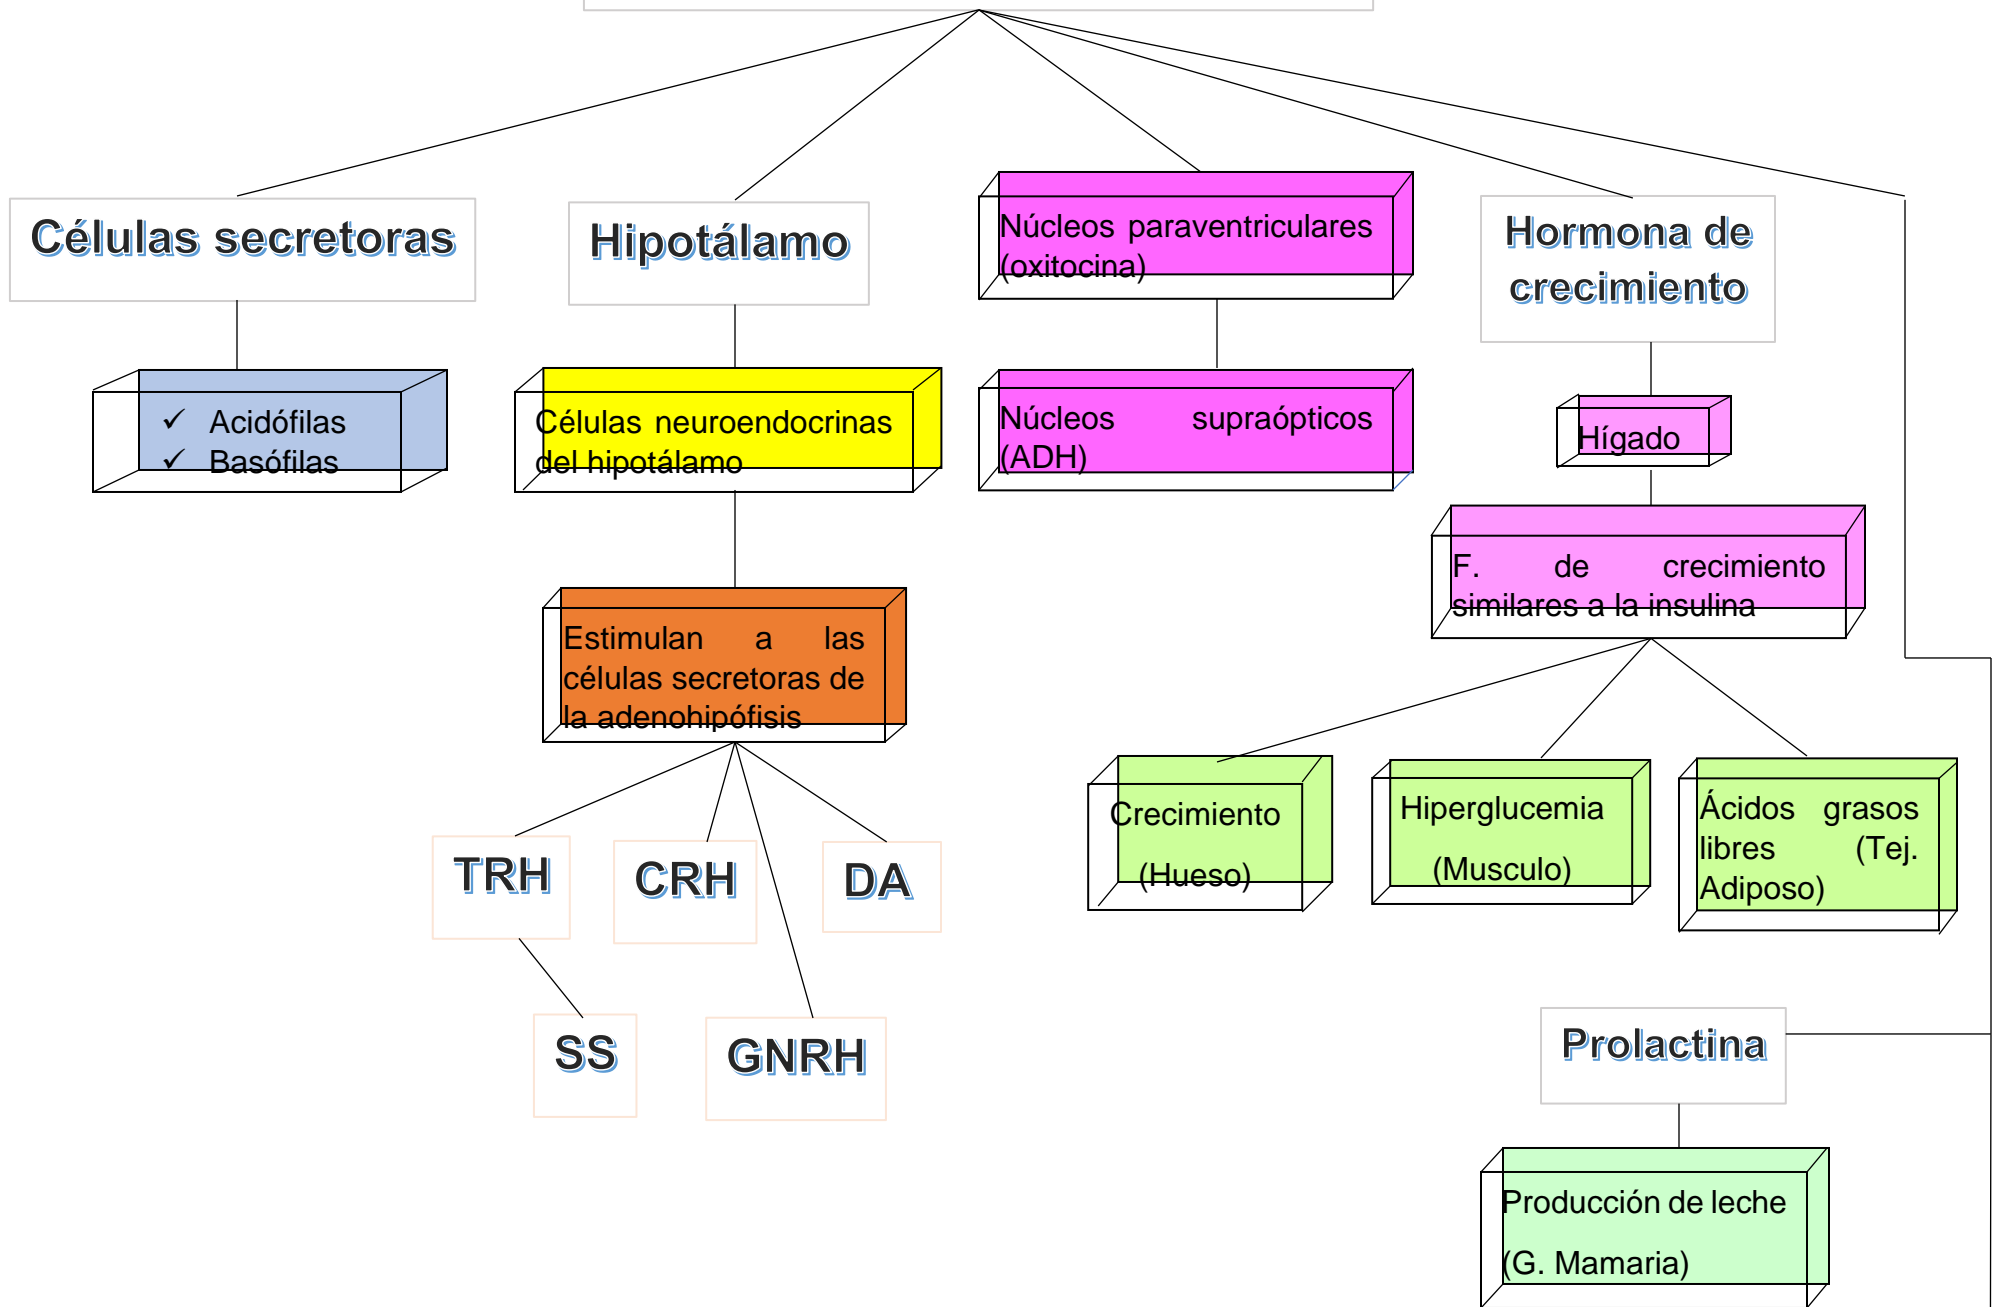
Células secretoras

✓ Acidófilas
✓ Basófilas

Hipotálamo

Células neuroendocrinas del hipotálamo

Estimulan a las células secretoras de la adenohipófisis

TRH

CRH

DA

SS

GNRH

Núcleos paraventriculares (oxitocina)

Núcleos supraópticos (ADH)

Hormona de crecimiento

Hígado

F. de crecimiento similares a la insulina

Crecimiento (Hueso)

Hiperglucemia (Musculo)

Ácidos grasos libres (Tej. Adiposo)

Prolactina

Producción de leche (G. Mamaria)